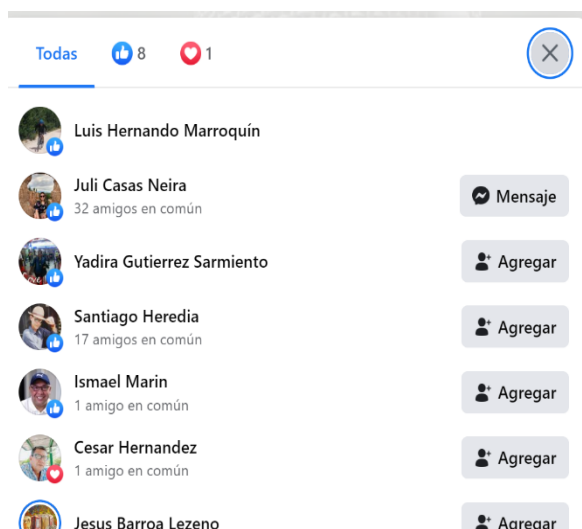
Todas 8 1

Luis Hernando Marroquín

Juli Casas Neira
32 amigos en común
Mensaje

Yadira Gutierrez Sarmiento
Agregar

Santiago Heredia
17 amigos en común
Agregar

Ismael Marin
1 amigo en común
Agregar

Cesar Hernandez
1 amigo en común
Agregar

Jesus Barroa Lezeno
Agregar